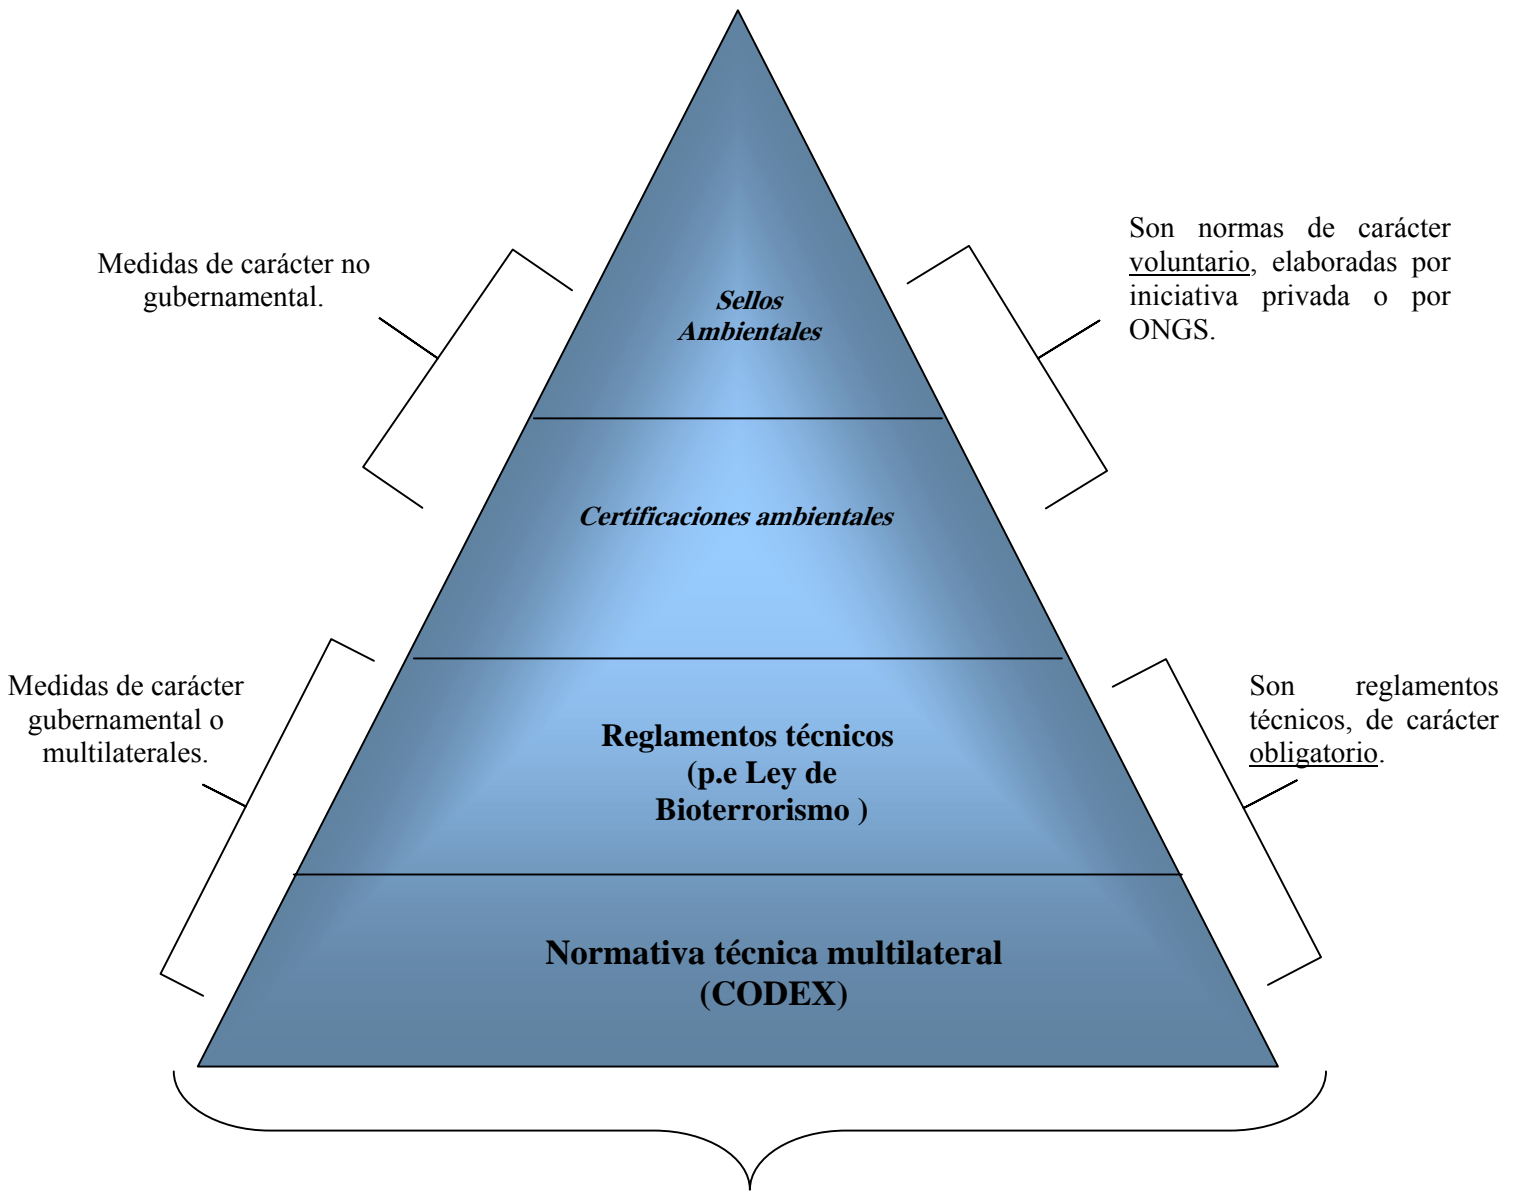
Medidas de carácter no gubernamental.

Sellos Ambientales

Son normas de carácter voluntario, elaboradas por iniciativa privada o por ONGS.

Certificaciones ambientales

Medidas de carácter gubernamental o multilaterales.

Reglamentos técnicos (p.e Ley de Bioterrorismo )

Son reglamentos técnicos, de carácter obligatorio.

Normativa técnica multilateral (CODEX)